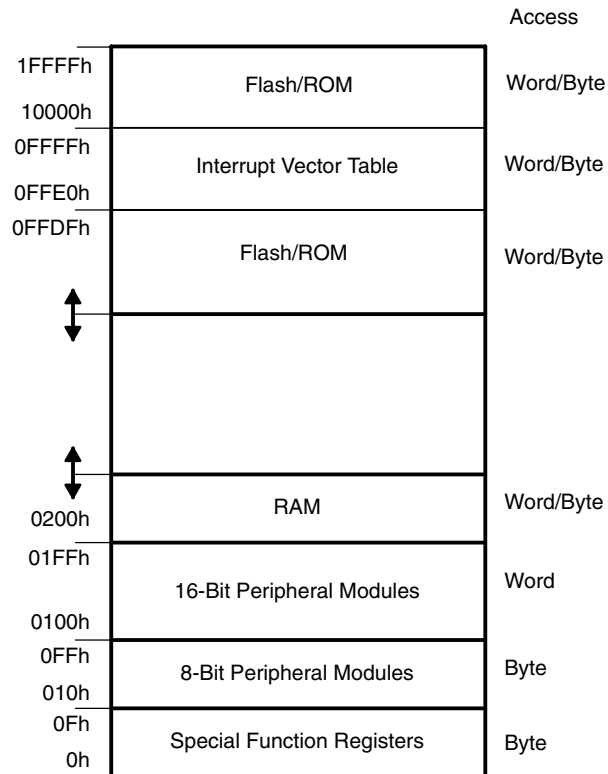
Access

1FFFFh
Flash/ROM
Word/Byte
10000h

0FFFFh
Interrupt Vector Table
Word/Byte
0FFE0h

0FFDFh
Flash/ROM
Word/Byte

RAM
Word/Byte
0200h

01FFh
16-Bit Peripheral Modules
Word
0100h

0FFh
8-Bit Peripheral Modules
Byte
010h

0Fh
Special Function Registers
Byte
0h